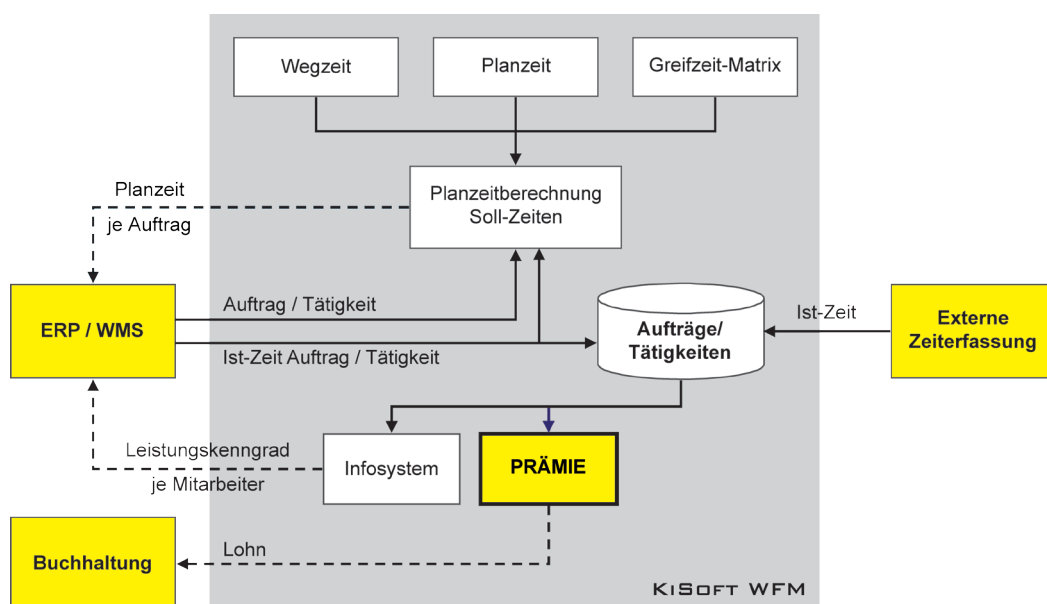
Wegzeit

Planzeit

Greifzeit-Matrix

Planzeit je Auftrag

Planzeitberechnung Soll-Zeiten

ERP / WMS

Auftrag / Tätigkeit

Ist-Zeit Auftrag / Tätigkeit

Aufträge/ Tätigkeiten

Ist-Zeit

Externe Zeiterfassung

Leistungskenngrad je Mitarbeiter

Infosystem

PRÄMIE

Buchhaltung

Lohn

KISOFT WFM